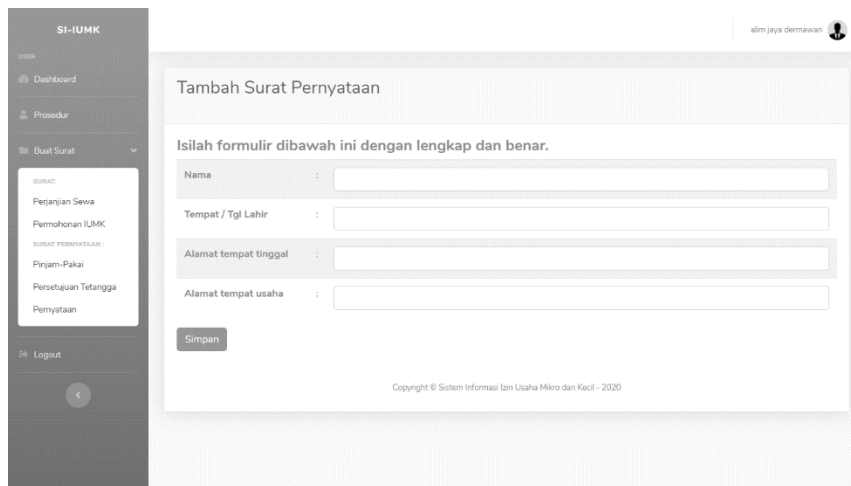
SI-IUMK

USER

Dashboard

Prosedur

Buat Surat

SURAT:

Perjanjian Sewa

Permohonan IUMK

SURAT PERNYATAAN :

Pinjam-Pakai

Persetujuan Tetangga

Pernyataan

Logout

alim jaya dermawan

Tambah Surat Pernyataan

Isilah formulir dibawah ini dengan lengkap dan benar.

| | | |
|---|---|---|
| Nama | : | |
| Tempat / Tgl Lahir | : | |
| Alamat tempat tinggal | : | |
| Alamat tempat usaha | : | |

Simpan

Copyright © Sistem Informasi Izin Usaha Mikro dan Kecil - 2020